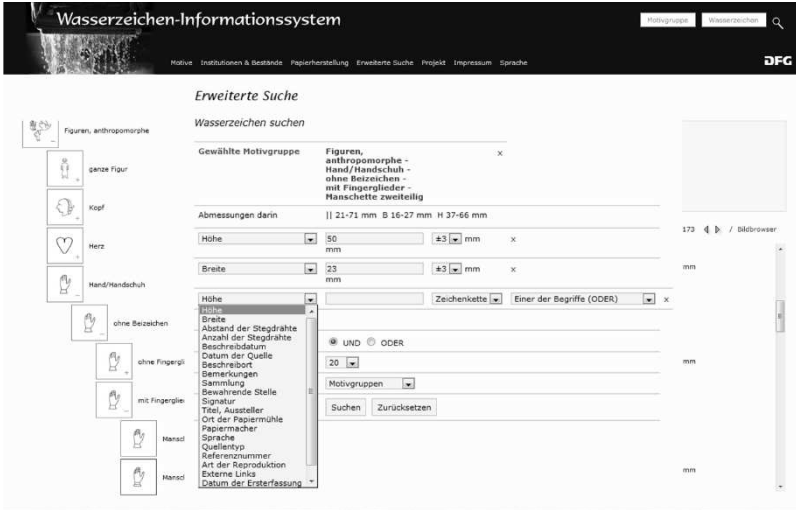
Wasserzeichen-Informationssystem

Motivgruppe   Wasserzeichen

Motive   Institutionen & Bestände   Papierherstellung   Erweiterte Suche   Projekt   Impressum   Sprache

DFG

Erweiterte Suche

Wasserzeichen suchen

Figuren, anthropomorphe

ganze Figur

Kopf

Herz

Hand/Handschuh

ohne Beizeichen

ohne Fingergli

mit Fingerglie

Mansc

Mansc

| Gewählte Motivgruppe | Figuren, anthropomorphe - Hand/Handschuh - ohne Beizeichen - mit Fingerglieder - Manschette zweiteilig | × |
|---|---|---|

Abmessungen darin   || 21-71 mm  B 16-27 mm  H 37-66 mm

Höhe   50 mm   ±3   mm   ×

Breite   23 mm   ±3   mm   ×

Höhe   Zeichenkette   Einer der Begriffe (ODER)   ×

Höhe
Breite
Abstand der Stegdrähte
Anzahl der Stegdrähte
Beschreibdatum
Datum der Quelle
Beschreibort
Bemerkungen
Sammlung
Bewahrende Stelle
Signatur
Titel, Aussteller
Ort der Papiermühle
Papiermacher
Sprache
Quellentyp
Referenznummer
Art der Reproduktion
Externe Links
Datum der Ersterfassung

UND   ODER

20

Motivgruppen

Suchen   Zurücksetzen

173   / Bildbrowser

mm

mm

mm